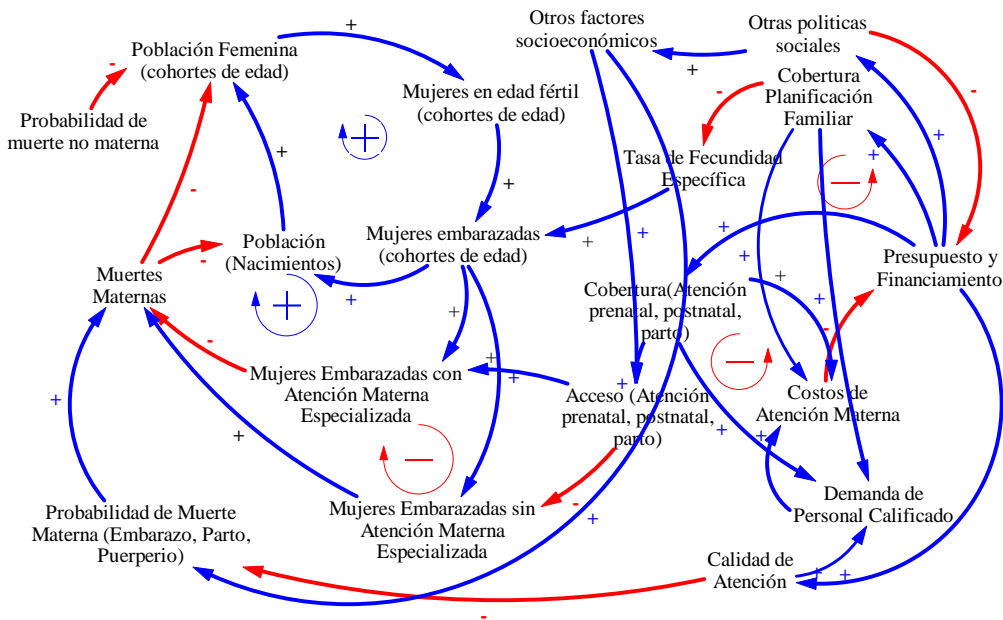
Población Femenina (cohortes de edad)

Mujeres en edad fértil (cohortes de edad)

Otros factores socioeconómicos

Otras politicas sociales

Cobertura Planificación Familiar

Probabilidad de muerte no materna

Tasa de Fecundidad Específica

Mujeres embarazadas (cohortes de edad)

Población (Nacimientos)

Muertes Maternas

Presupuesto y Financiamiento

Cobertura(Atención prenatal, postnatal, parto)

Mujeres Embarazadas con Atención Materna Especializada

Acceso (Atención prenatal, postnatal, parto)

Costos de Atención Materna

Demanda de Personal Calificado

Probabilidad de Muerte Materna (Embarazo, Parto, Puerperio)

Mujeres Embarazadas sin Atención Materna Especializada

Calidad de Atención

+ - + + - + + - - - + + + + + + + + + + - + + + + + + - + + + - - + + + -